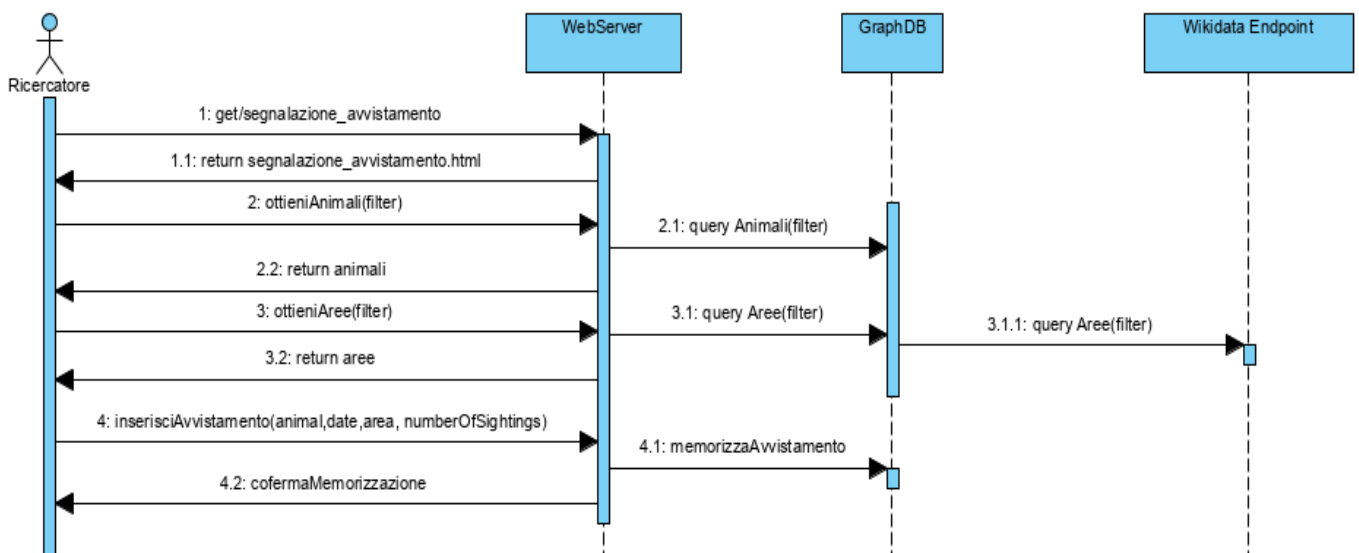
Ricercatore

WebServer

GraphDB

Wikidata Endpoint

1: get/segnalazione_avvistamento

1.1: return segnalazione_avvistamento.html

2: ottieniAnimali(filter)

2.1: query Animali(filter)

2.2: return animali

3: ottieniAree(filter)

3.1: query Aree(filter)

3.1.1: query Aree(filter)

3.2: return aree

4: inserisciAvvistamento(animal,date,area, numberOfSightings)

4.1: memorizzaAvvistamento

4.2: cofermaMemorizzazione